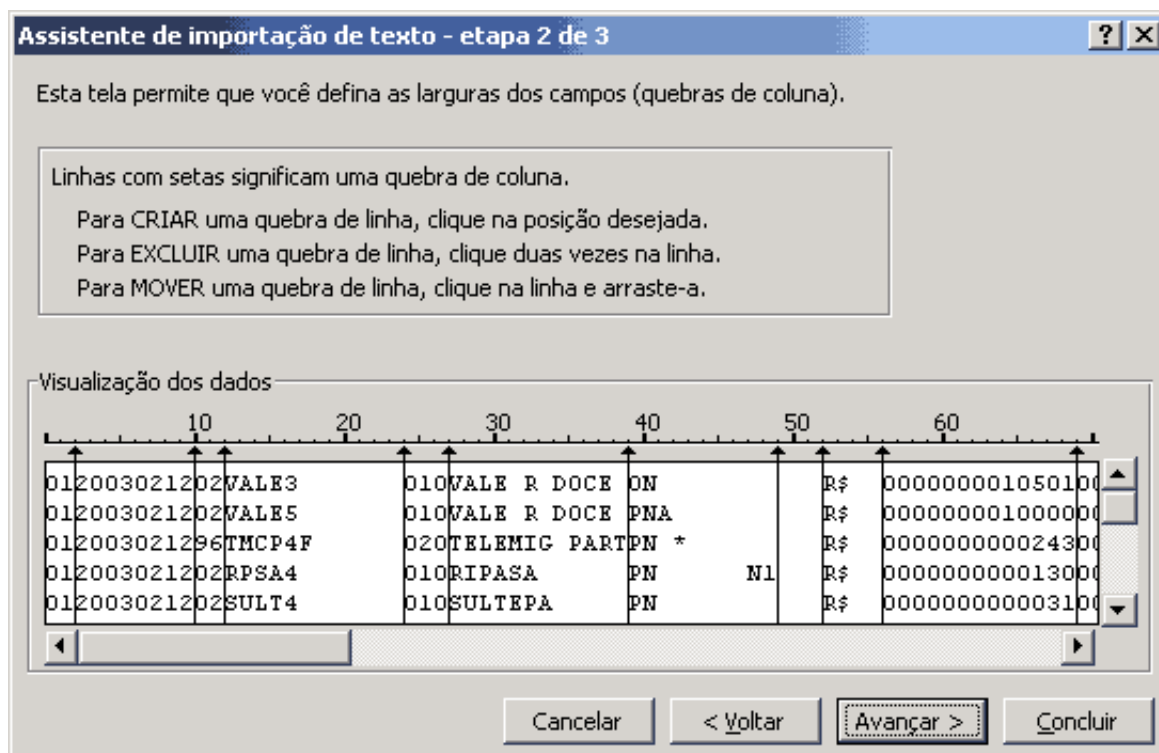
Assistente de importação de texto - etapa 2 de 3

Esta tela permite que você defina as larguras dos campos (quebras de coluna).

Linhas com setas significam uma quebra de coluna.

Para CRIAR uma quebra de linha, clique na posição desejada.
Para EXCLUIR uma quebra de linha, clique duas vezes na linha.
Para MOVER uma quebra de linha, clique na linha e arraste-a.

Visualização dos dados

10 20 30 40 50 60

| | | | | | | | | | | |
|---|---|---|---|---|---|---|---|---|---|---|
| 01 | 20030212 | 02 | VALE3 | 010 | VALE R DOCE | ON | | R$ | 00000000105010 | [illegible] |
| 01 | 20030212 | 02 | VALE5 | 010 | VALE R DOCE | PNA | | R$ | 00000000100000 | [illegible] |
| 01 | 20030212 | 96 | TMCP4F | 020 | TELEMIG PART | PN * | | R$ | 00000000002430 | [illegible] |
| 01 | 20030212 | 02 | RPSA4 | 010 | RIPASA | PN | N1 | R$ | 00000000001300 | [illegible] |
| 01 | 20030212 | 02 | SULT4 | 010 | SULTEPA | PN | | R$ | 00000000000310 | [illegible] |

Cancelar    < Voltar    Avançar >    Concluir